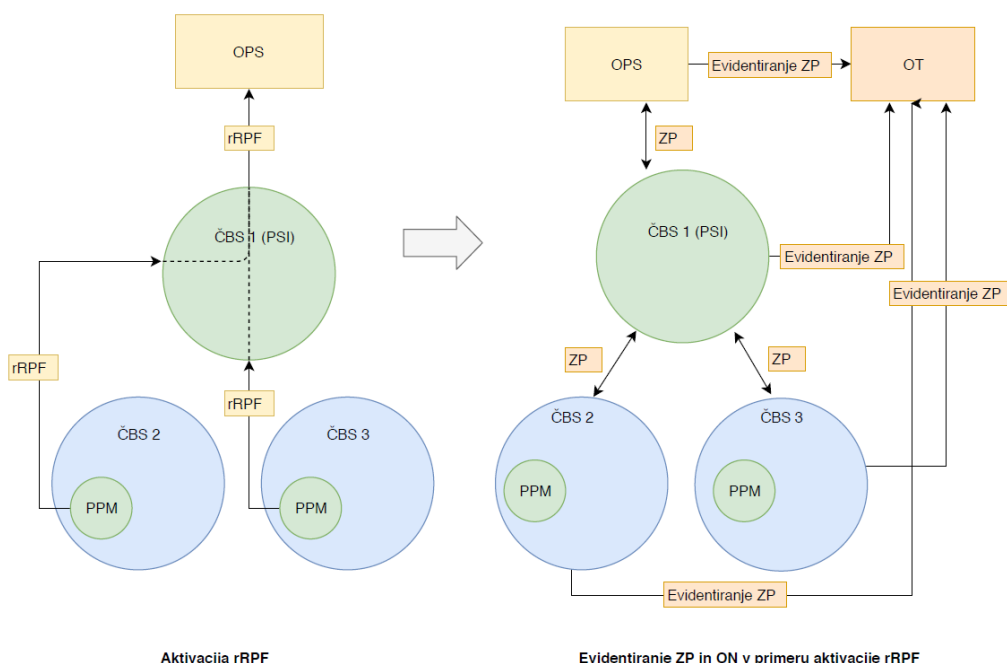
OPS

rRPF

ČBS 1 (PSI)

rRPF

rRPF

ČBS 2

PPM

ČBS 3

PPM

Aktivacija rRPF

OPS

Evidentiranje ZP

OT

ZP

ČBS 1 (PSI)

Evidentiranje ZP

Evidentiranje ZP

ZP

ZP

ČBS 2

ČBS 3

PPM

PPM

Evidentiranje ZP

Evidentiranje ZP in ON v primeru aktivacije rRPF